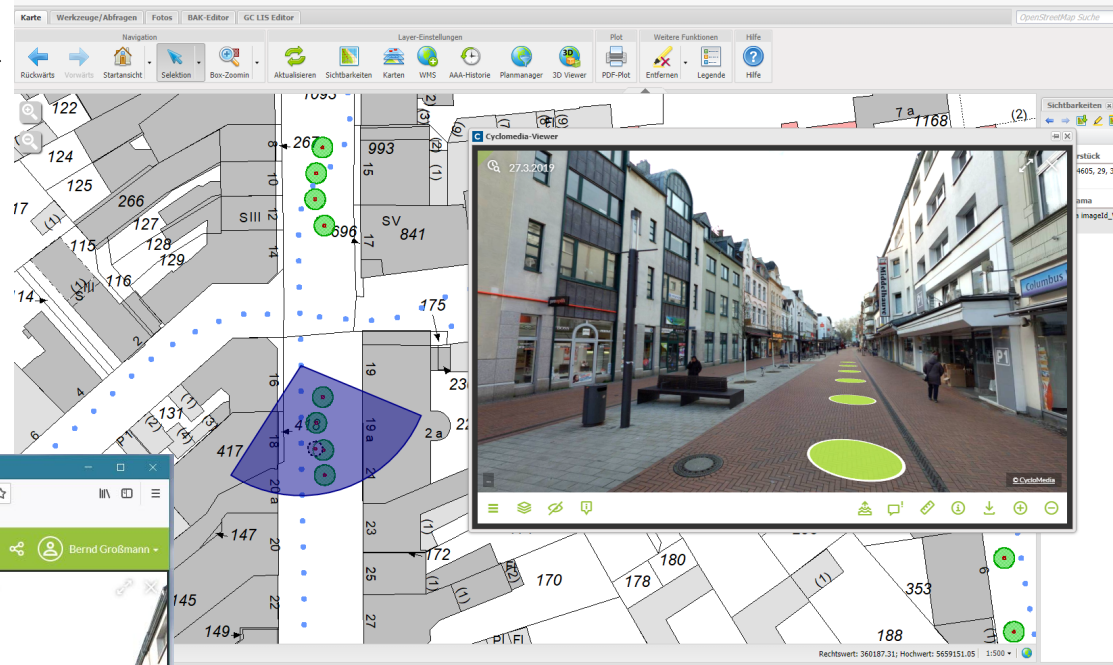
Karte | Werkzeuge/Abfragen | Fotos | BAK-Editor | GC LIS Editor

OpenStreetMap Suche

Navigation
Rückwärts | Vorwärts | Startansicht | Selektion | Box-Zoomin

Layer-Einstellungen
Aktualisieren | Sichtbarkeiten | Karten | WMS | AAA-Historie | Planmanager | 3D Viewer

Plot
PDF-Plot

Weitere Funktionen
Entfernen | Legende

Hilfe
Hilfe

Sichtbarkeiten

rstück
4605, 29, 3

ama
imageId_

Cyclomedia-Viewer

27.3.2019

Columbus

P1

© CycloMedia

122 124 125 266 127 128 129 115 116 17 14 III 2 131 417 6 P1 (2) (4) (1) (3) 1093 267 8 10 12 SIII 14 16 18 20 a 22 24 26 416 147 145 149 993 15 17 696 SV 841 (2) (1) 175 19 19 a 21 23 25 27 236 2 a 22 (1) 172 (2) 170 178 180 (1) 353 188 6 7 a 1168 (2) PI

Bernd Großmann

Rechtswert: 360187.31; Hochwert: 5659151.05 | 1:500